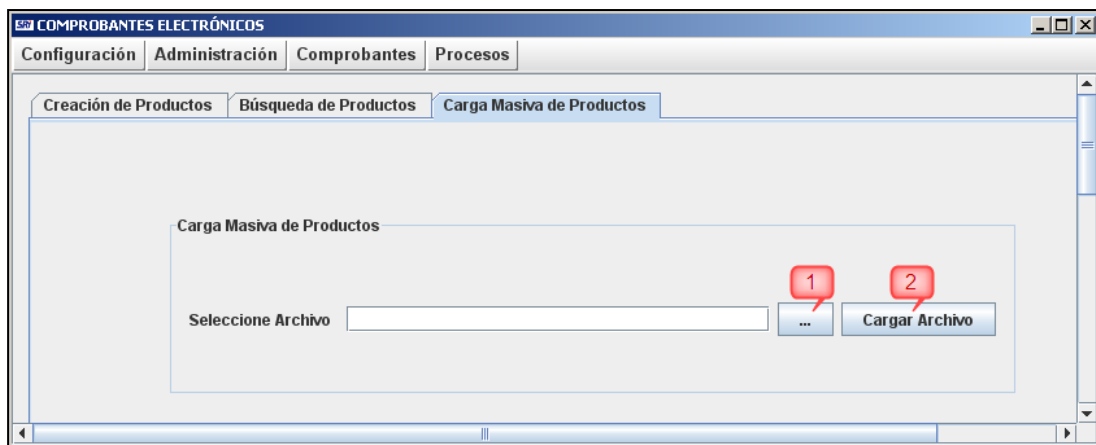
SRI COMPROBANTES ELECTRÓNICOS

Configuración | Administración | Comprobantes | Procesos

Creación de Productos | Búsqueda de Productos | Carga Masiva de Productos

Carga Masiva de Productos

Seleccione Archivo

1

...

2

Cargar Archivo